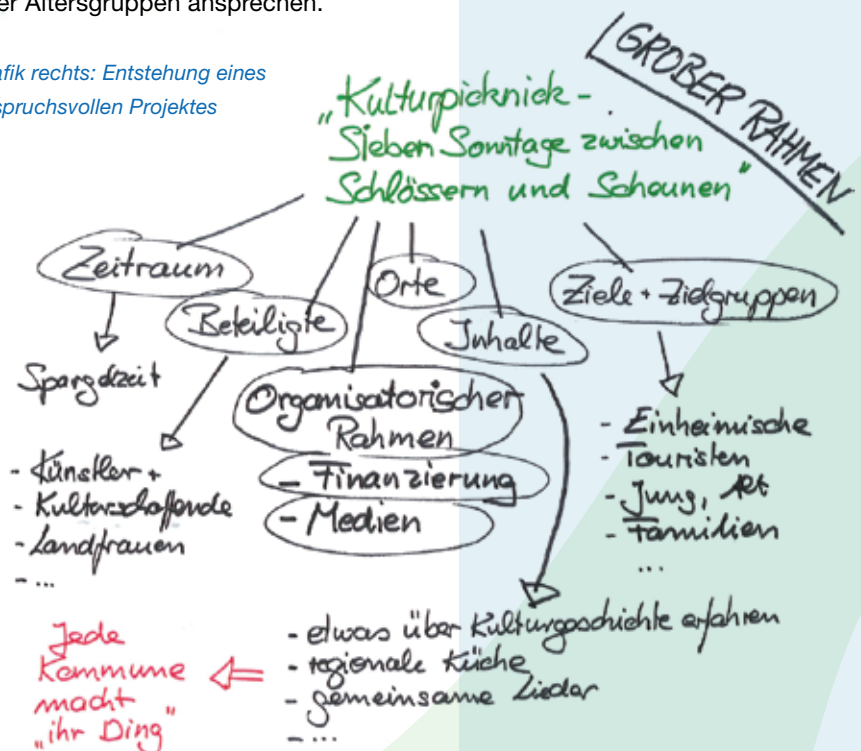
er Altersgruppen ansprechen.

afik rechts: Entstehung eines spruchsvollen Projektes

GROBER RAHMEN

„Kulturpicknick – Sieben Sonntage zwischen Schlössern und Scheunen"

Zeitraum

Spargelzeit

Beteiligte

- Künstler + - Kulturschaffende - Landfrauen - ...

Orte

Organisatorischer Rahmen

- Finanzierung

- Medien

Inhalte

- etwas über Kulturgeschichte erfahren - regionale Küche - gemeinsame Lieder - ...

Ziele + Zielgruppen

- Einheimische - Touristen - Jung, Alt - Familien ...

Jede Kommune macht „ihr Ding"